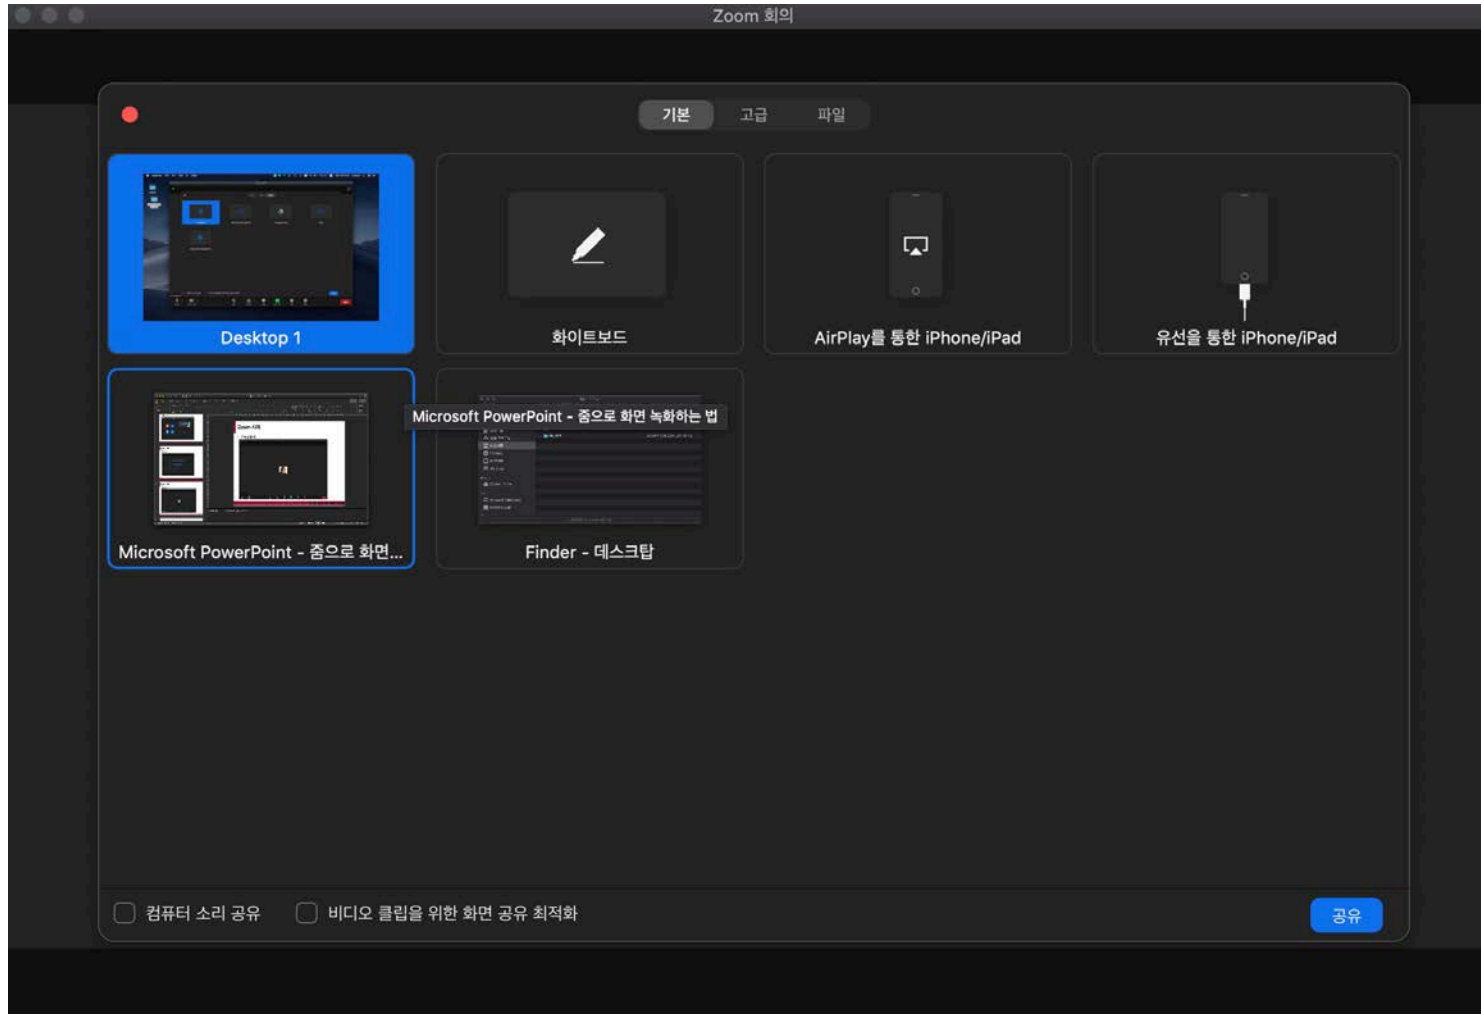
Zoom 회의

기본 고급 파일

Desktop 1

화이트보드

AirPlay를 통한 iPhone/iPad

유선을 통한 iPhone/iPad

Microsoft PowerPoint - 줌으로 화면 녹화하는 법

Microsoft PowerPoint - 줌으로 화면...

Finder - 데스크탑

컴퓨터 소리 공유

비디오 클립을 위한 화면 공유 최적화

공유